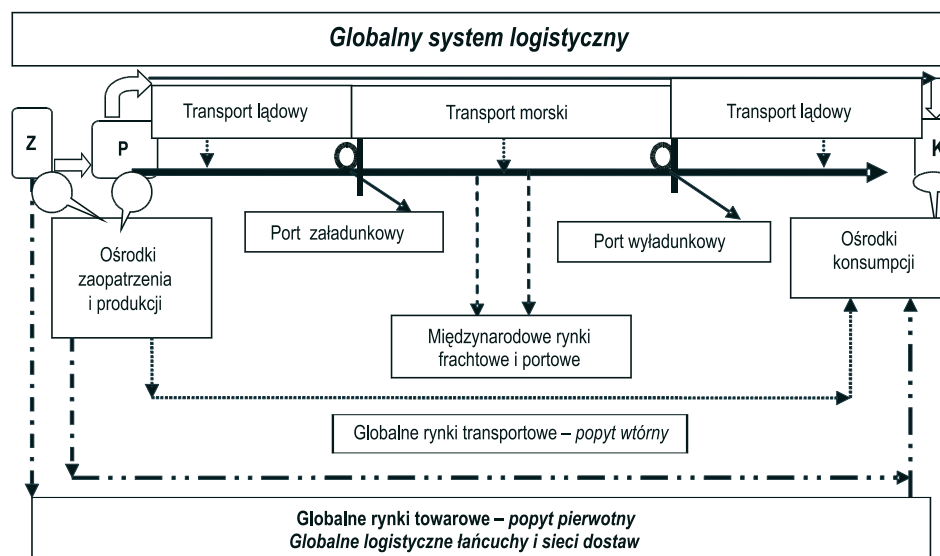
Globalny system logistyczny

Transport lądowy

Transport morski

Transport lądowy

Z

P

K

Port załadunkowy

Port wyładunkowy

Ośrodki zaopatrzenia i produkcji

Ośrodki konsumpcji

Międzynarodowe rynki frachtowe i portowe

Globalne rynki transportowe – *popyt wtórny*

Globalne rynki towarowe – *popyt pierwotny*
*Globalne logistyczne łańcuchy i sieci dostaw*